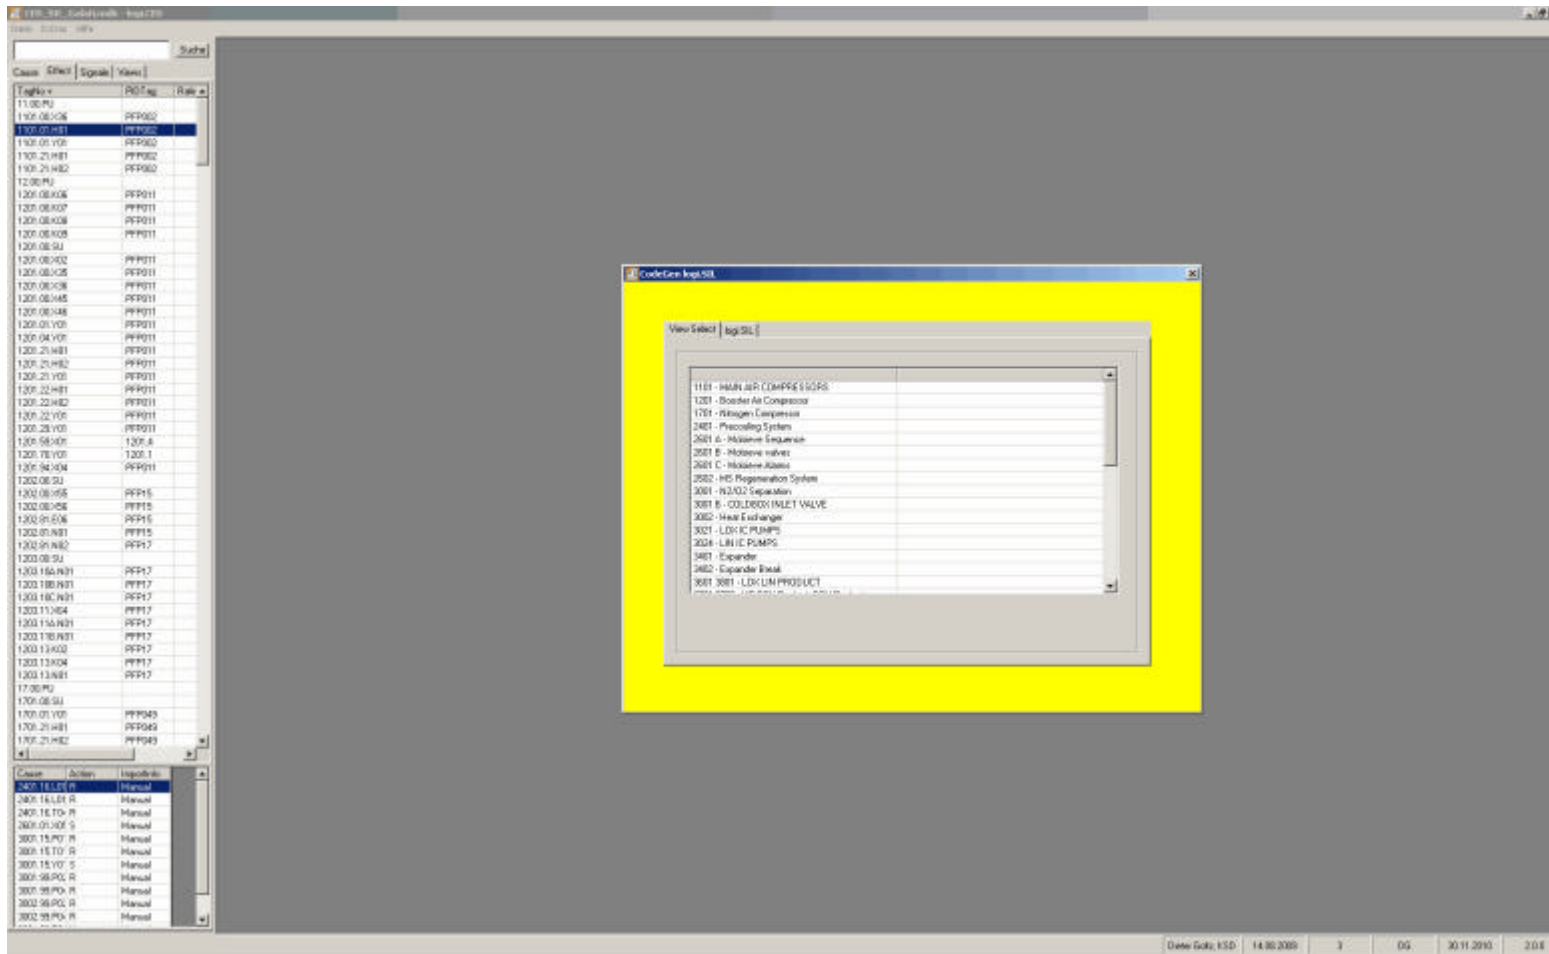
Suche

Cause | Effect | Signals | Views

| TagNo | PIDTag | Rate |
|---|---|---|
| 11.00.PU | | |
| 1101.00.XO6 | PFP002 | |
| 1101.01.HB1 | PFP002 | |
| 1101.01.YO1 | PFP002 | |
| 1101.21.HB1 | PFP002 | |
| 1101.21.HB2 | PFP002 | |
| 12.00.PU | | |
| 1201.00.XO6 | PFP011 | |
| 1201.00.XO7 | PFP011 | |
| 1201.00.XO8 | PFP011 | |
| 1201.00.XO9 | PFP011 | |
| 1201.00.SU | | |
| 1201.00.XO2 | PFP011 | |
| 1201.00.XO5 | PFP011 | |
| 1201.00.XO6 | PFP011 | |
| 1201.00.HB5 | PFP011 | |
| 1201.00.HB8 | PFP011 | |
| 1201.01.YO1 | PFP011 | |
| 1201.04.YO1 | PFP011 | |
| 1201.21.HB1 | PFP011 | |
| 1201.21.HB2 | PFP011 | |
| 1201.21.YO1 | PFP011 | |
| 1201.22.HB1 | PFP011 | |
| 1201.22.HB2 | PFP011 | |
| 1201.22.YO1 | PFP011 | |
| 1201.28.YO1 | PFP011 | |
| 1201.58.XO1 | 1201.A | |
| 1201.78.YO1 | 1201.1 | |
| 1201.94.XO4 | PFP011 | |
| 1202.00.SU | | |
| 1202.00.XO5 | PFP15 | |
| 1202.00.XO6 | PFP15 | |
| 1202.01.EO6 | PFP15 | |
| 1202.01.NB1 | PFP15 | |
| 1202.91.NB2 | PFP17 | |
| 1203.00.SU | | |
| 1203.10A.NB1 | PFP17 | |
| 1203.10B.NB1 | PFP17 | |
| 1203.10C.NB1 | PFP17 | |
| 1203.11.XO4 | PFP17 | |
| 1203.11A.NB1 | PFP17 | |
| 1203.11B.NB1 | PFP17 | |
| 1203.13.XO2 | PFP17 | |
| 1203.13.XO4 | PFP17 | |
| 1203.13.NB1 | PFP17 | |
| 17.00.PU | | |
| 1701.00.SU | | |
| 1701.01.YO1 | PFP049 | |
| 1701.21.HB1 | PFP049 | |
| 1701.21.HB2 | PFP049 | |

| Cause | Action | InputInfo |
|---|---|---|
| 2401.16.LO | R | Manual |
| 2401.16.LO | R | Manual |
| 2401.16.TO | R | Manual |
| 2601.01.XO | S | Manual |
| 3001.15.PO | R | Manual |
| 3001.15.TO | R | Manual |
| 3001.15.YO | S | Manual |
| 3001.98.PO | R | Manual |
| 3001.98.PO | R | Manual |
| 3002.98.PO | R | Manual |
| 3002.98.PO | R | Manual |

CodeGen logiSIL

View Select | logiSIL

1101 - MAIN AIR COMPRESSORS
1201 - Booster Air Compressor
1701 - Nitrogen Compressor
2401 - Precooling System
2601 A - Molsieve Sequence
2601 B - Molsieve valves
2601 C - Molsieve Alarms
2602 - HS Regeneration System
3001 - N2/O2 Separation
3001 B - COLDBOX INLET VALVE
3002 - Heat Exchanger
3021 - LOX IC PUMPS
3024 - LIN IC PUMPS
3401 - Expander
3402 - Expander Break
3601 3801 - LOX LIN PRODUCT

Dieter Goltz, KSD | 14.08.2009 | 3 | DG | 30.11.2010 | 2.0.6